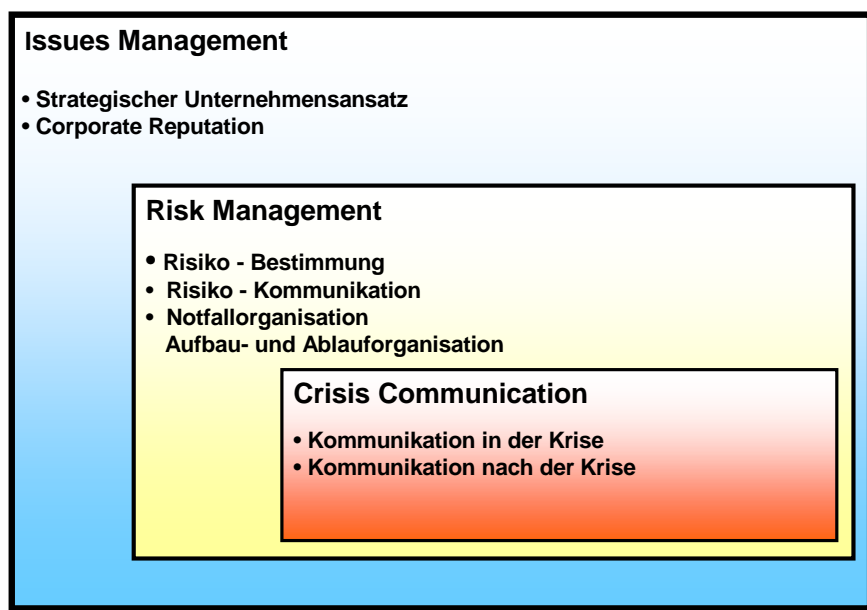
Issues Management

• Strategischer Unternehmensansatz
• Corporate Reputation

Risk Management

• Risiko - Bestimmung
• Risiko - Kommunikation
• Notfallorganisation
Aufbau- und Ablauforganisation

Crisis Communication

• Kommunikation in der Krise
• Kommunikation nach der Krise